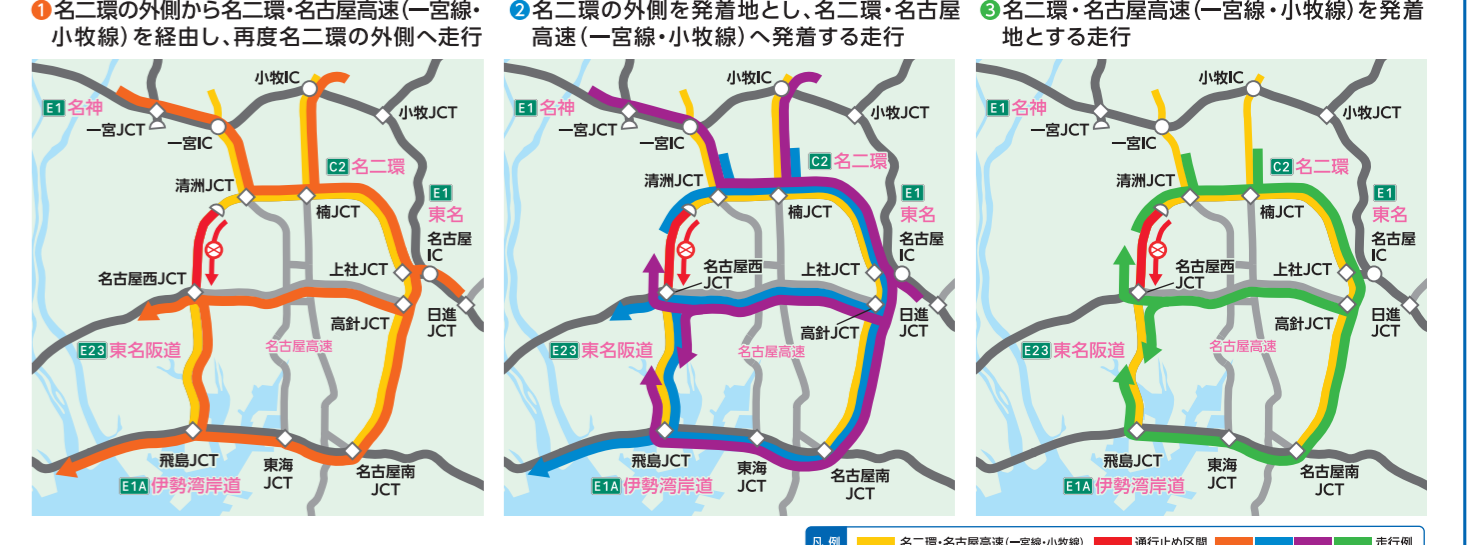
❶名二環の外側から名二環・名古屋高速（一宮線・小牧線）を経由し、再度名二環の外側へ走行

小牧IC
E1 名神
一宮JCT
小牧JCT
一宮IC
C2 名二環
清洲JCT
E1
東名
楠JCT
名古屋IC
上社JCT
名古屋西JCT
日進JCT
高針JCT
E23 東名阪道
名古屋高速
飛島JCT
東海JCT
名古屋南JCT
E1A 伊勢湾岸道

❷名二環の外側を発着地とし、名二環・名古屋高速（一宮線・小牧線）へ発着する走行

小牧IC
E1 名神
一宮JCT
小牧JCT
一宮IC
C2 名二環
清洲JCT
E1
東名
楠JCT
名古屋IC
上社JCT
名古屋西JCT
日進JCT
高針JCT
E23 東名阪道
名古屋高速
飛島JCT
東海JCT
名古屋南JCT
E1A 伊勢湾岸道

❸名二環・名古屋高速（一宮線・小牧線）を発着地とする走行

小牧IC
E1 名神
一宮JCT
小牧JCT
一宮IC
C2 名二環
清洲JCT
E1
東名
楠JCT
名古屋IC
上社JCT
名古屋西JCT
日進JCT
高針JCT
E23 東名阪道
名古屋高速
飛島JCT
東海JCT
名古屋南JCT
E1A 伊勢湾岸道

凡例 名二環・名古屋高速（一宮線・小牧線） 通行止め区間 走行例